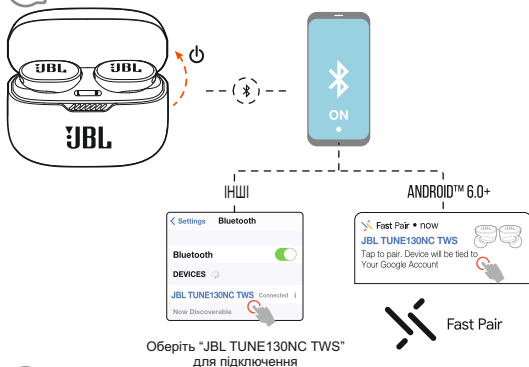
JBL JBL

JBL

ON

ІНШІ

ANDROID™ 6.0+

< Settings Bluetooth

Bluetooth

DEVICES

JBL TUNE130NC TWS Connected

Now Discoverable

Fast Pair • now

JBL TUNE130NC TWS

Tap to pair. Device will be tied to Your Google Account

Fast Pair

Оберіть "JBL TUNE130NC TWS" для підключення